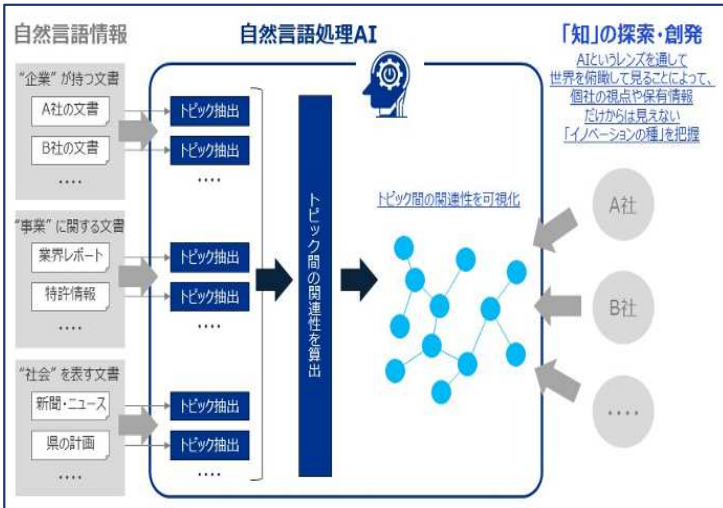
自然言語情報

自然言語処理AI

「知」の探索・創発

AIというレンズを通して世界を俯瞰して見ることによって、個社の視点や保有情報だけからは見えない「イノベーションの種」を把握

"企業" が持つ文書

A社の文書

B社の文書

・・・・

"事業" に関する文書

業界レポート

特許情報

・・・・

"社会" を表す文書

新聞・ニュース

県の計画

・・・・

トピック抽出

トピック抽出

・・・・

トピック抽出

トピック抽出

・・・・

トピック抽出

トピック抽出

・・・・

トピック間の関連性を算出

トピック間の関連性を可視化

A社

B社

・・・・